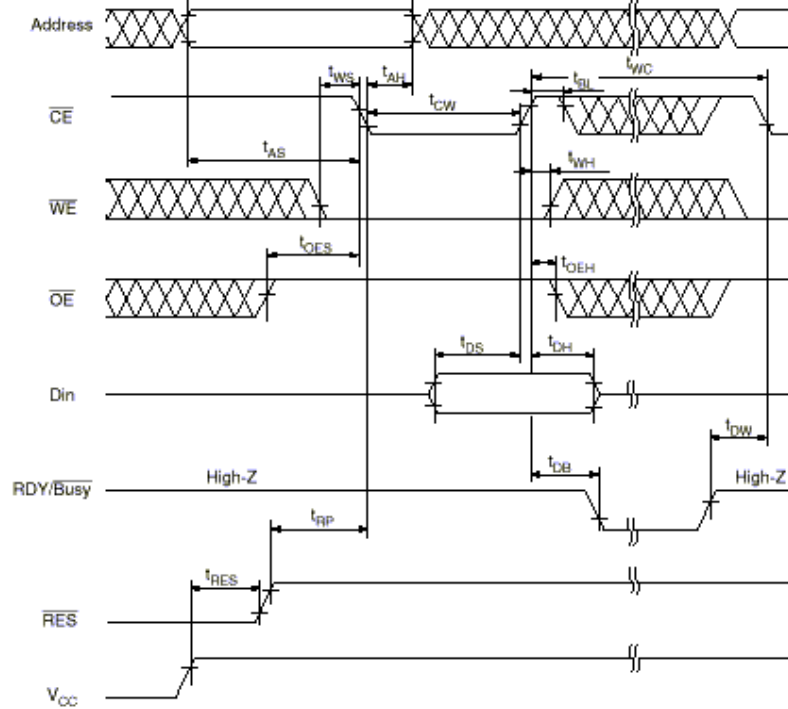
Address

$t_{WS}$ $t_{AH}$

$t_{WC}$

$t_{BL}$

$\overline{CE}$

$t_{CW}$

$t_{AS}$

$t_{WH}$

$\overline{WE}$

$t_{OES}$

$t_{OEH}$

$\overline{OE}$

$t_{DS}$ $t_{DH}$

Din

$t_{DW}$

$t_{DB}$

RDY/$\overline{Busy}$ High-Z High-Z

$t_{RP}$

$t_{RES}$

$\overline{RES}$

$V_{CC}$